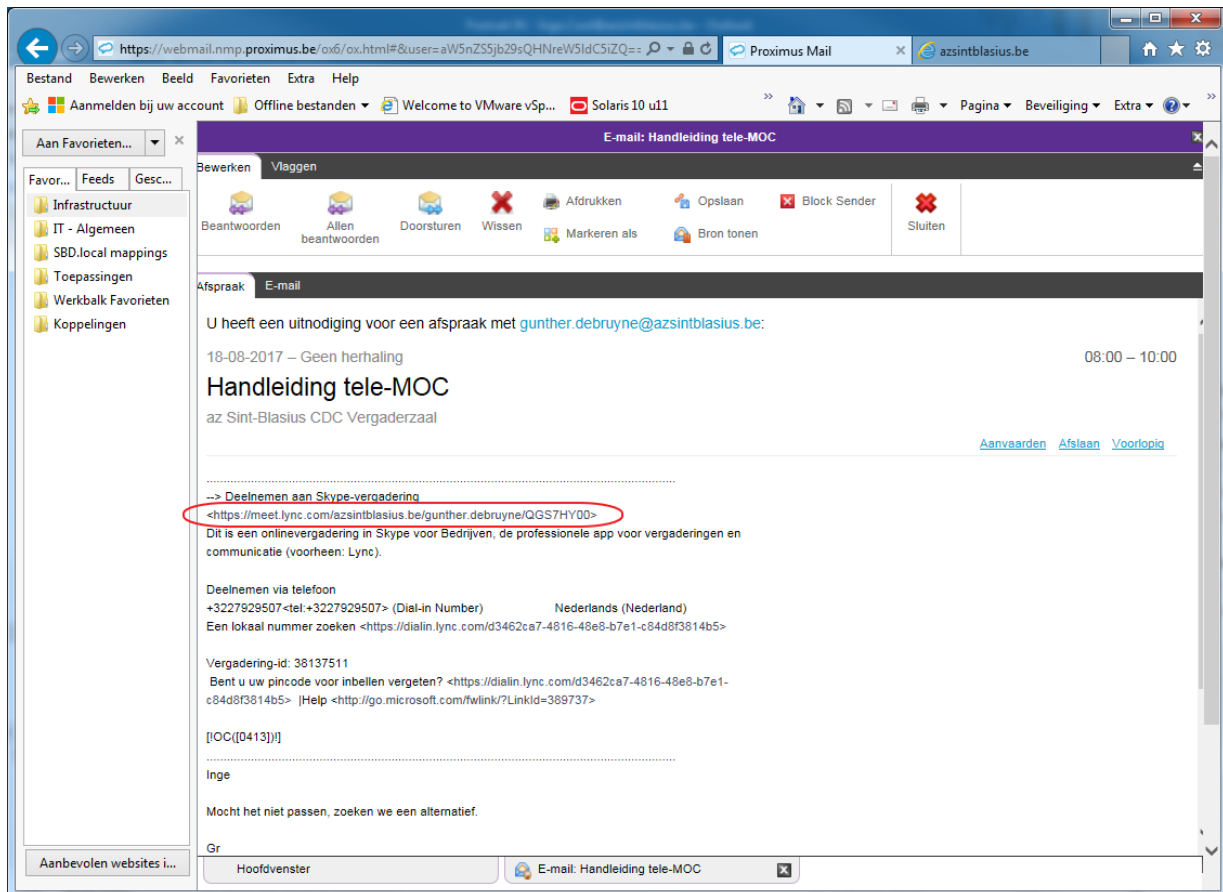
https://webmail.nmp.proximus.be/ox6/ox.html#&user=aW5nZS5jb29sQHNreW5ldC5iZQ== Proximus Mail azsintblasius.be

Bestand Bewerken Beeld Favorieten Extra Help

Aanmelden bij uw account Offline bestanden Welcome to VMware vSp... Solaris 10 u11 Pagina Beveiliging Extra

Aan Favorieten...

Favor... Feeds Gesc...

Infrastructuur
IT - Algemeen
SBD.local mappings
Toepassingen
Werkbalk Favorieten
Koppelingen

Aanbevolen websites i...

E-mail: Handleiding tele-MOC

Bewerken Vlaggen

Beantwoorden Allen beantwoorden Doorsturen Wissen Afdrukken Markeren als Opslaan Bron tonen Block Sender Sluiten

Afspraak E-mail

U heeft een uitnodiging voor een afspraak met gunther.debruyne@azsintblasius.be:

18-08-2017 – Geen herhaling 08:00 – 10:00

Handleiding tele-MOC

az Sint-Blasius CDC Vergaderzaal

Aanvaarden Afslaan Voorlopig

--> Deelnemen aan Skype-vergadering
<https://meet.lync.com/azsintblasius.be/gunther.debruyne/QGS7HY00>
Dit is een onlinevergadering in Skype voor Bedrijven, de professionele app voor vergaderingen en communicatie (voorheen: Lync).

Deelnemen via telefoon
+3227929507<tel:+3227929507> (Dial-in Number) Nederlands (Nederland)
Een lokaal nummer zoeken <https://dialin.lync.com/d3462ca7-4816-48e8-b7e1-c84d8f3814b5>

Vergadering-id: 38137511
Bent u uw pincode voor inbellen vergeten? <https://dialin.lync.com/d3462ca7-4816-48e8-b7e1-c84d8f3814b5> |Help <http://go.microsoft.com/fwlink/?LinkId=389737>

[!OC([0413])!]

Inge

Mocht het niet passen, zoeken we een alternatief.

Gr

Hoofdvenster E-mail: Handleiding tele-MOC